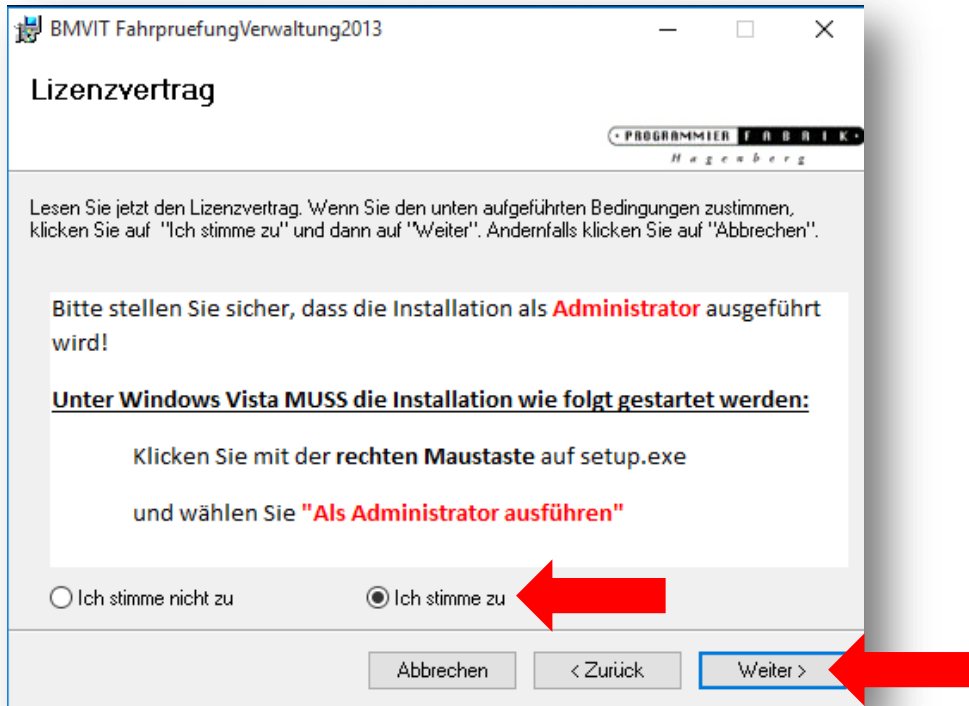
BMVIT FahrpruefungVerwaltung2013

Lizenzvertrag

PROGRAMMIER FABRIK
Hagenberg

Lesen Sie jetzt den Lizenzvertrag. Wenn Sie den unten aufgeführten Bedingungen zustimmen, klicken Sie auf "Ich stimme zu" und dann auf "Weiter". Andernfalls klicken Sie auf "Abbrechen".

Bitte stellen Sie sicher, dass die Installation als Administrator ausgeführt wird!

Unter Windows Vista MUSS die Installation wie folgt gestartet werden:

Klicken Sie mit der rechten Maustaste auf setup.exe

und wählen Sie "Als Administrator ausführen"

Ich stimme nicht zu

Ich stimme zu

Abbrechen

< Zurück

Weiter >